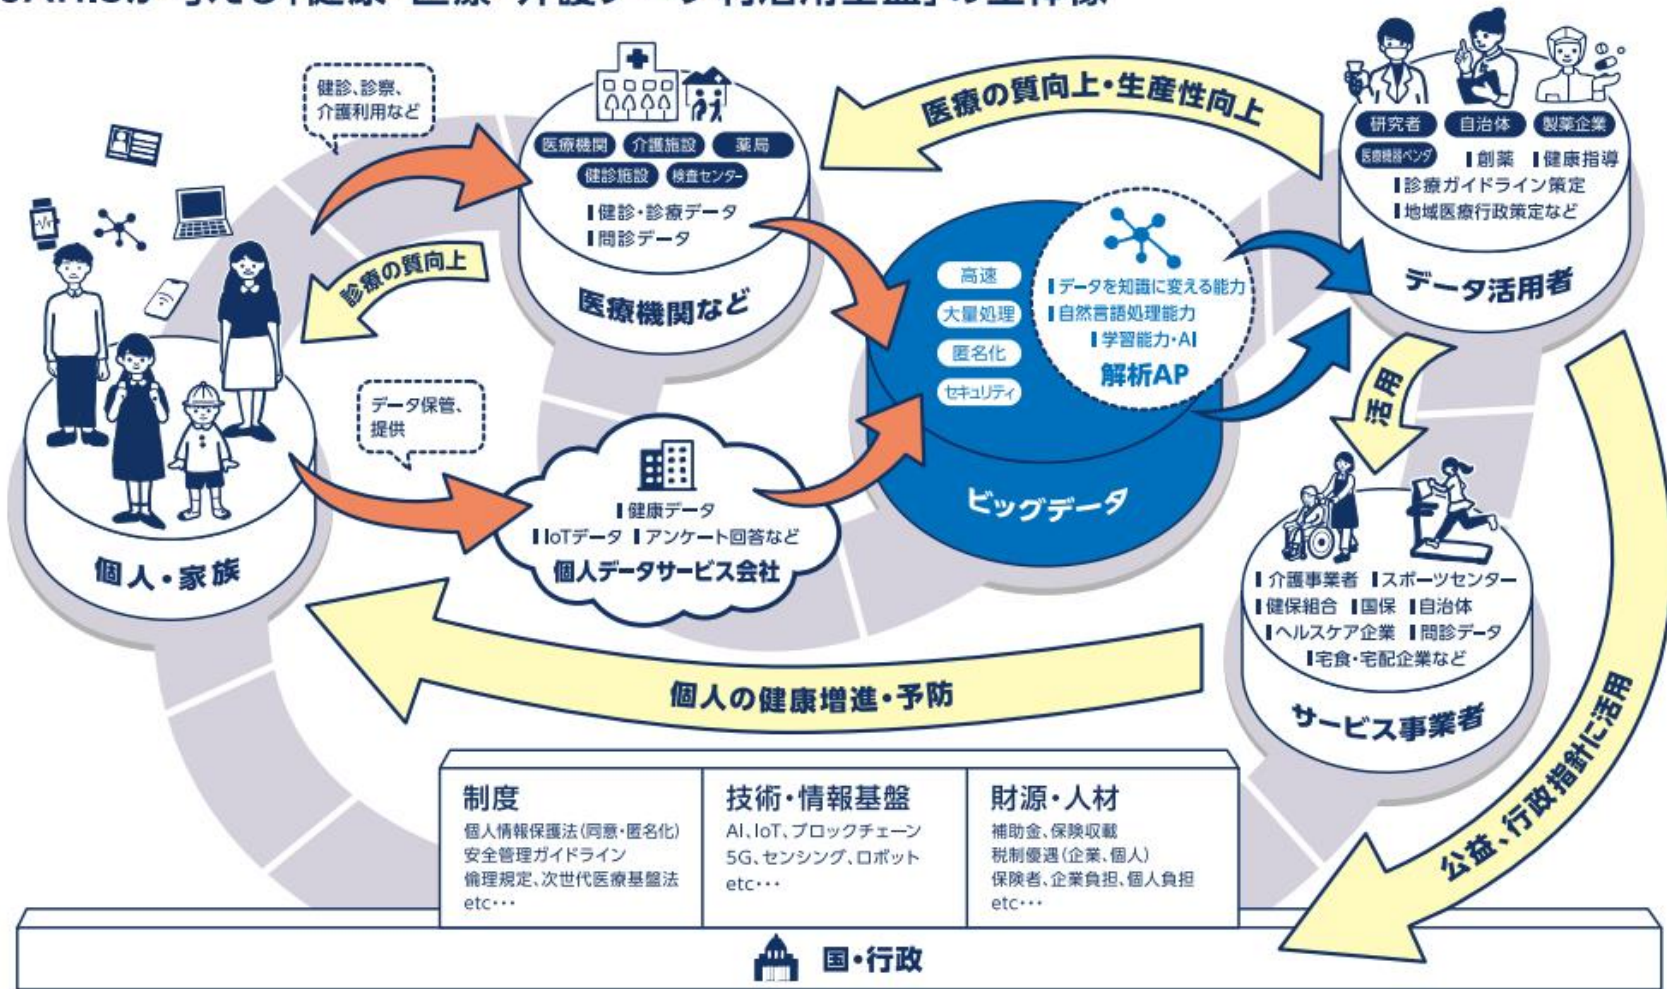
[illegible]

健診、診察、介護利用など

医療機関　介護施設　薬局
健診施設　検査センター
健診・診療データ
問診データ
医療機関など

医療の質向上・生産性向上

研究者　自治体　製薬企業
医療機器ベンダ　創薬　健康指導
診療ガイドライン策定
地域医療行政策定など
データ活用者

診療の質向上

高速
大量処理
匿名化
セキュリティ
データを知識に変える能力
自然言語処理能力
学習能力・AI
解析AP
ビッグデータ

活用

データ保管、提供

健康データ
IoTデータ　アンケート回答など
個人データサービス会社

個人・家族

介護事業者　スポーツセンター
健保組合　国保　自治体
ヘルスケア企業　問診データ
宅食・宅配企業など
サービス事業者

個人の健康増進・予防

公益、行政指針に活用

| 制度 | 技術・情報基盤 | 財源・人材 |
|---|---|---|
| 個人情報保護法（同意・匿名化）<br>安全管理ガイドライン<br>倫理規定、次世代医療基盤法<br>etc・・・ | AI、IoT、ブロックチェーン<br>5G、センシング、ロボット<br>etc・・・ | 補助金、保険収載<br>税制優遇（企業、個人）<br>保険者、企業負担、個人負担<br>etc・・・ |

国・行政